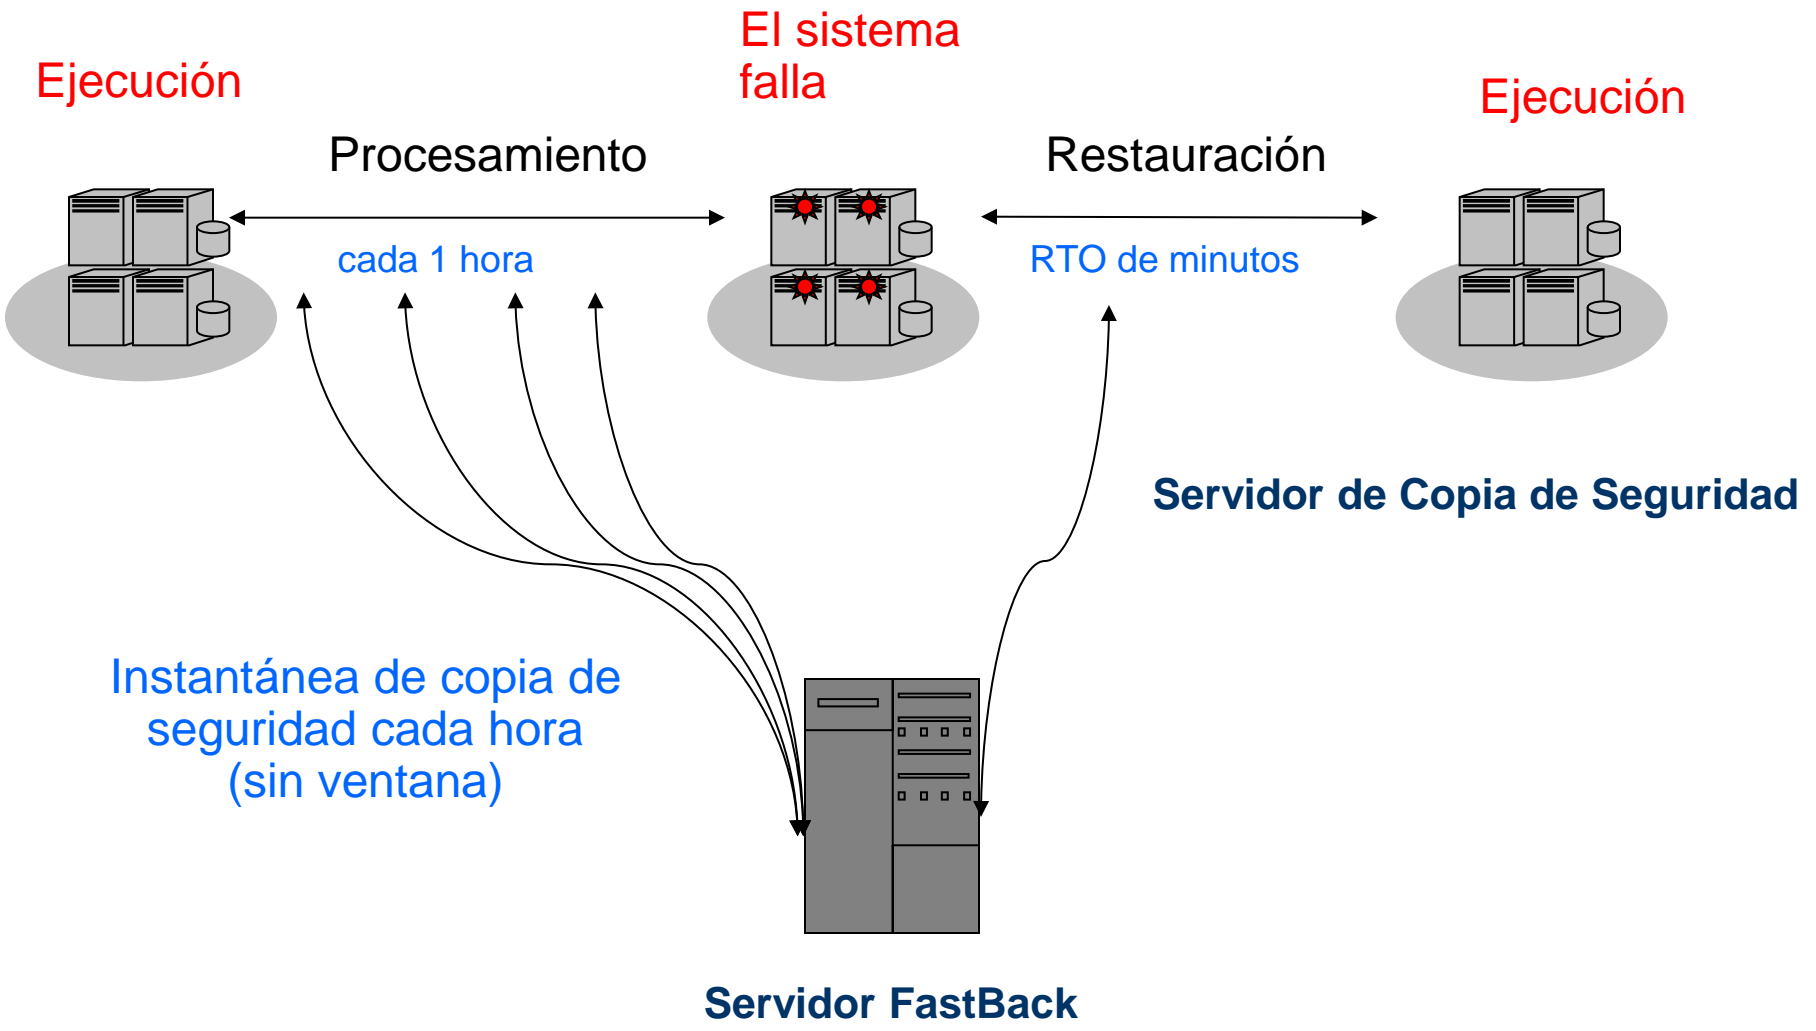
Ejecución

El sistema falla

Ejecución

Procesamiento

Restauración

cada 1 hora

RTO de minutos

Servidor de Copia de Seguridad

Instantánea de copia de seguridad cada hora (sin ventana)

Servidor FastBack